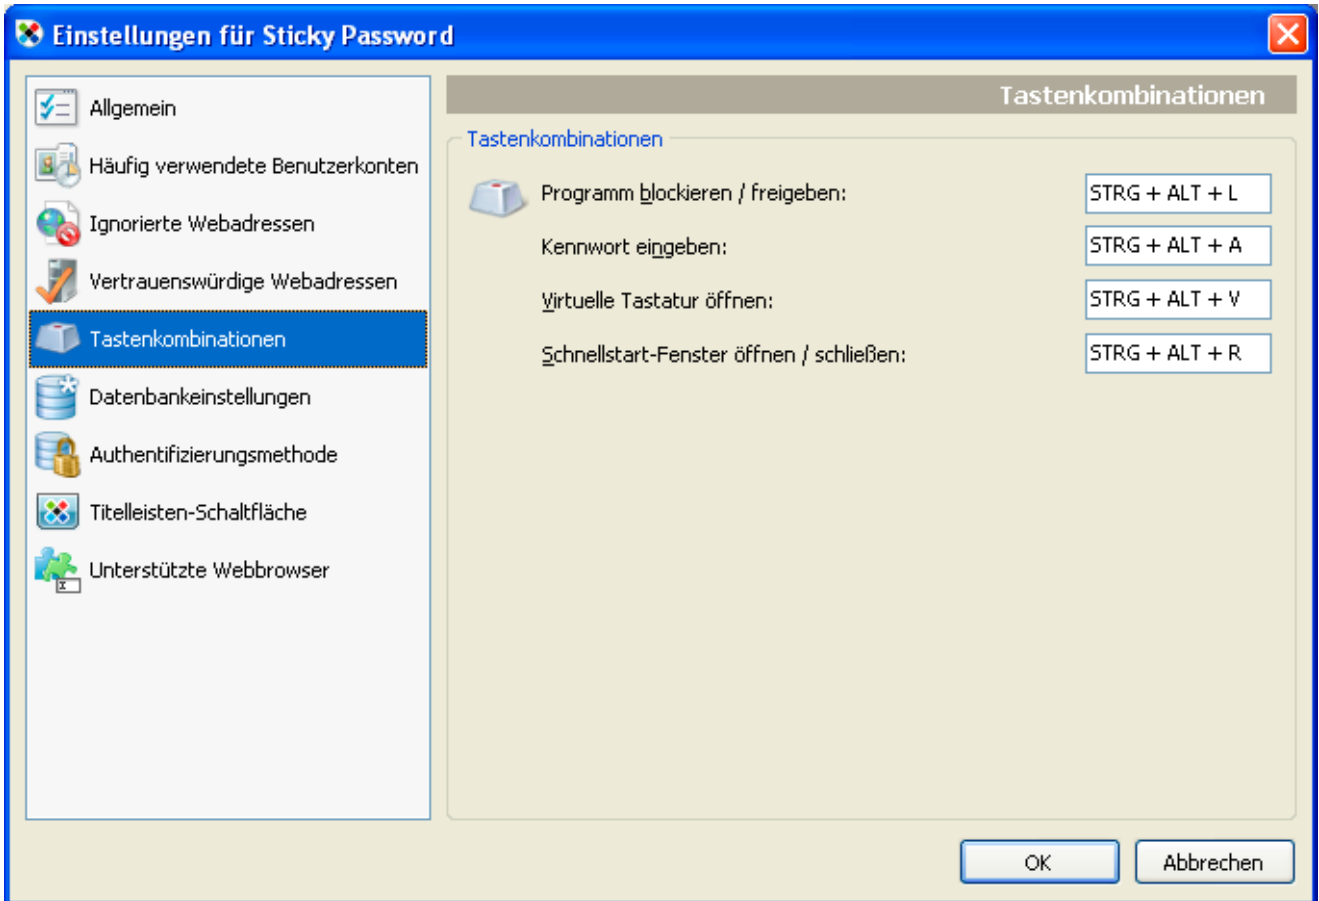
Einstellungen für Sticky Password

Allgemein
Häufig verwendete Benutzerkonten
Ignorierte Webadressen
Vertrauenswürdige Webadressen
Tastenkombinationen
Datenbankeinstellungen
Authentifizierungsmethode
Titelleisten-Schaltfläche
Unterstützte Webbrowser

Tastenkombinationen

Tastenkombinationen

Programm blockieren / freigeben: STRG + ALT + L
Kennwort eingeben: STRG + ALT + A
Virtuelle Tastatur öffnen: STRG + ALT + V
Schnellstart-Fenster öffnen / schließen: STRG + ALT + R

OK
Abbrechen